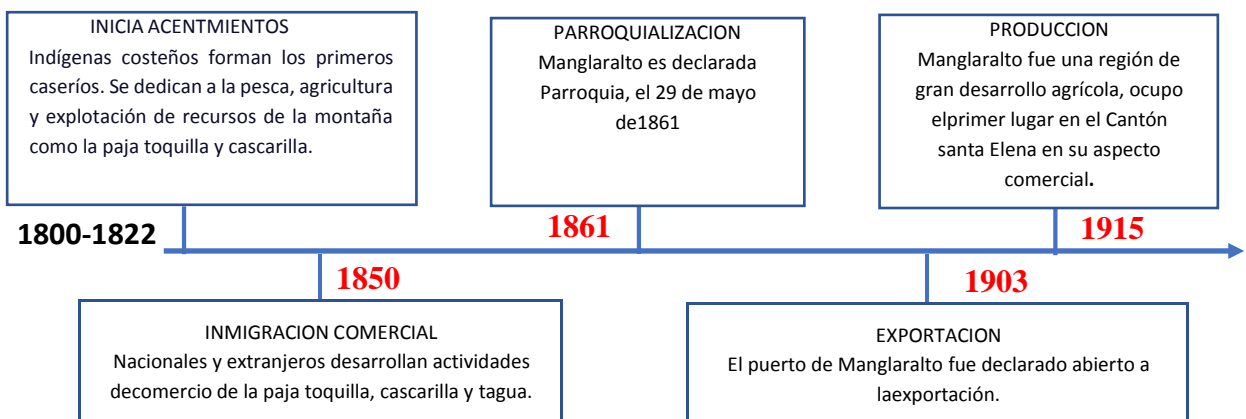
INICIA ACENTMIENTOS
Indígenas costeños forman los primeros caseríos. Se dedican a la pesca, agricultura y explotación de recursos de la montaña como la paja toquilla y cascarilla.

1800-1822

PARROQUIALIZACION
Manglaralto es declarada Parroquia, el 29 de mayo de1861

1861

PRODUCCION
Manglaralto fue una región de gran desarrollo agrícola, ocupo elprimer lugar en el Cantón santa Elena en su aspecto comercial.

1915

1850

INMIGRACION COMERCIAL
Nacionales y extranjeros desarrollan actividades decomercio de la paja toquilla, cascarilla y tagua.

1903

EXPORTACION
El puerto de Manglaralto fue declarado abierto a laexportación.